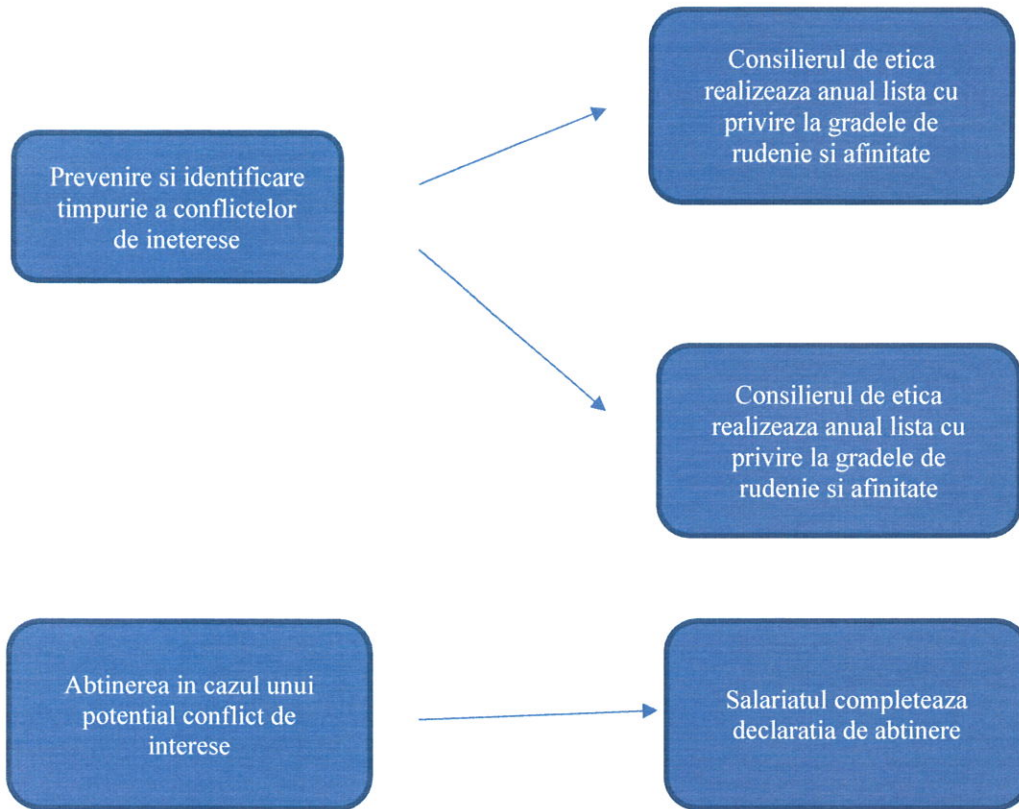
Prevenire si identificare timpurie a conflictelor de ineterese

Consilierul de etica realizeaza anual lista cu privire la gradele de rudenie si afinitate

Consilierul de etica realizeaza anual lista cu privire la gradele de rudenie si afinitate

Abtinerea in cazul unui potential conflict de interese

Salariatul completeaza declaratia de abtinere